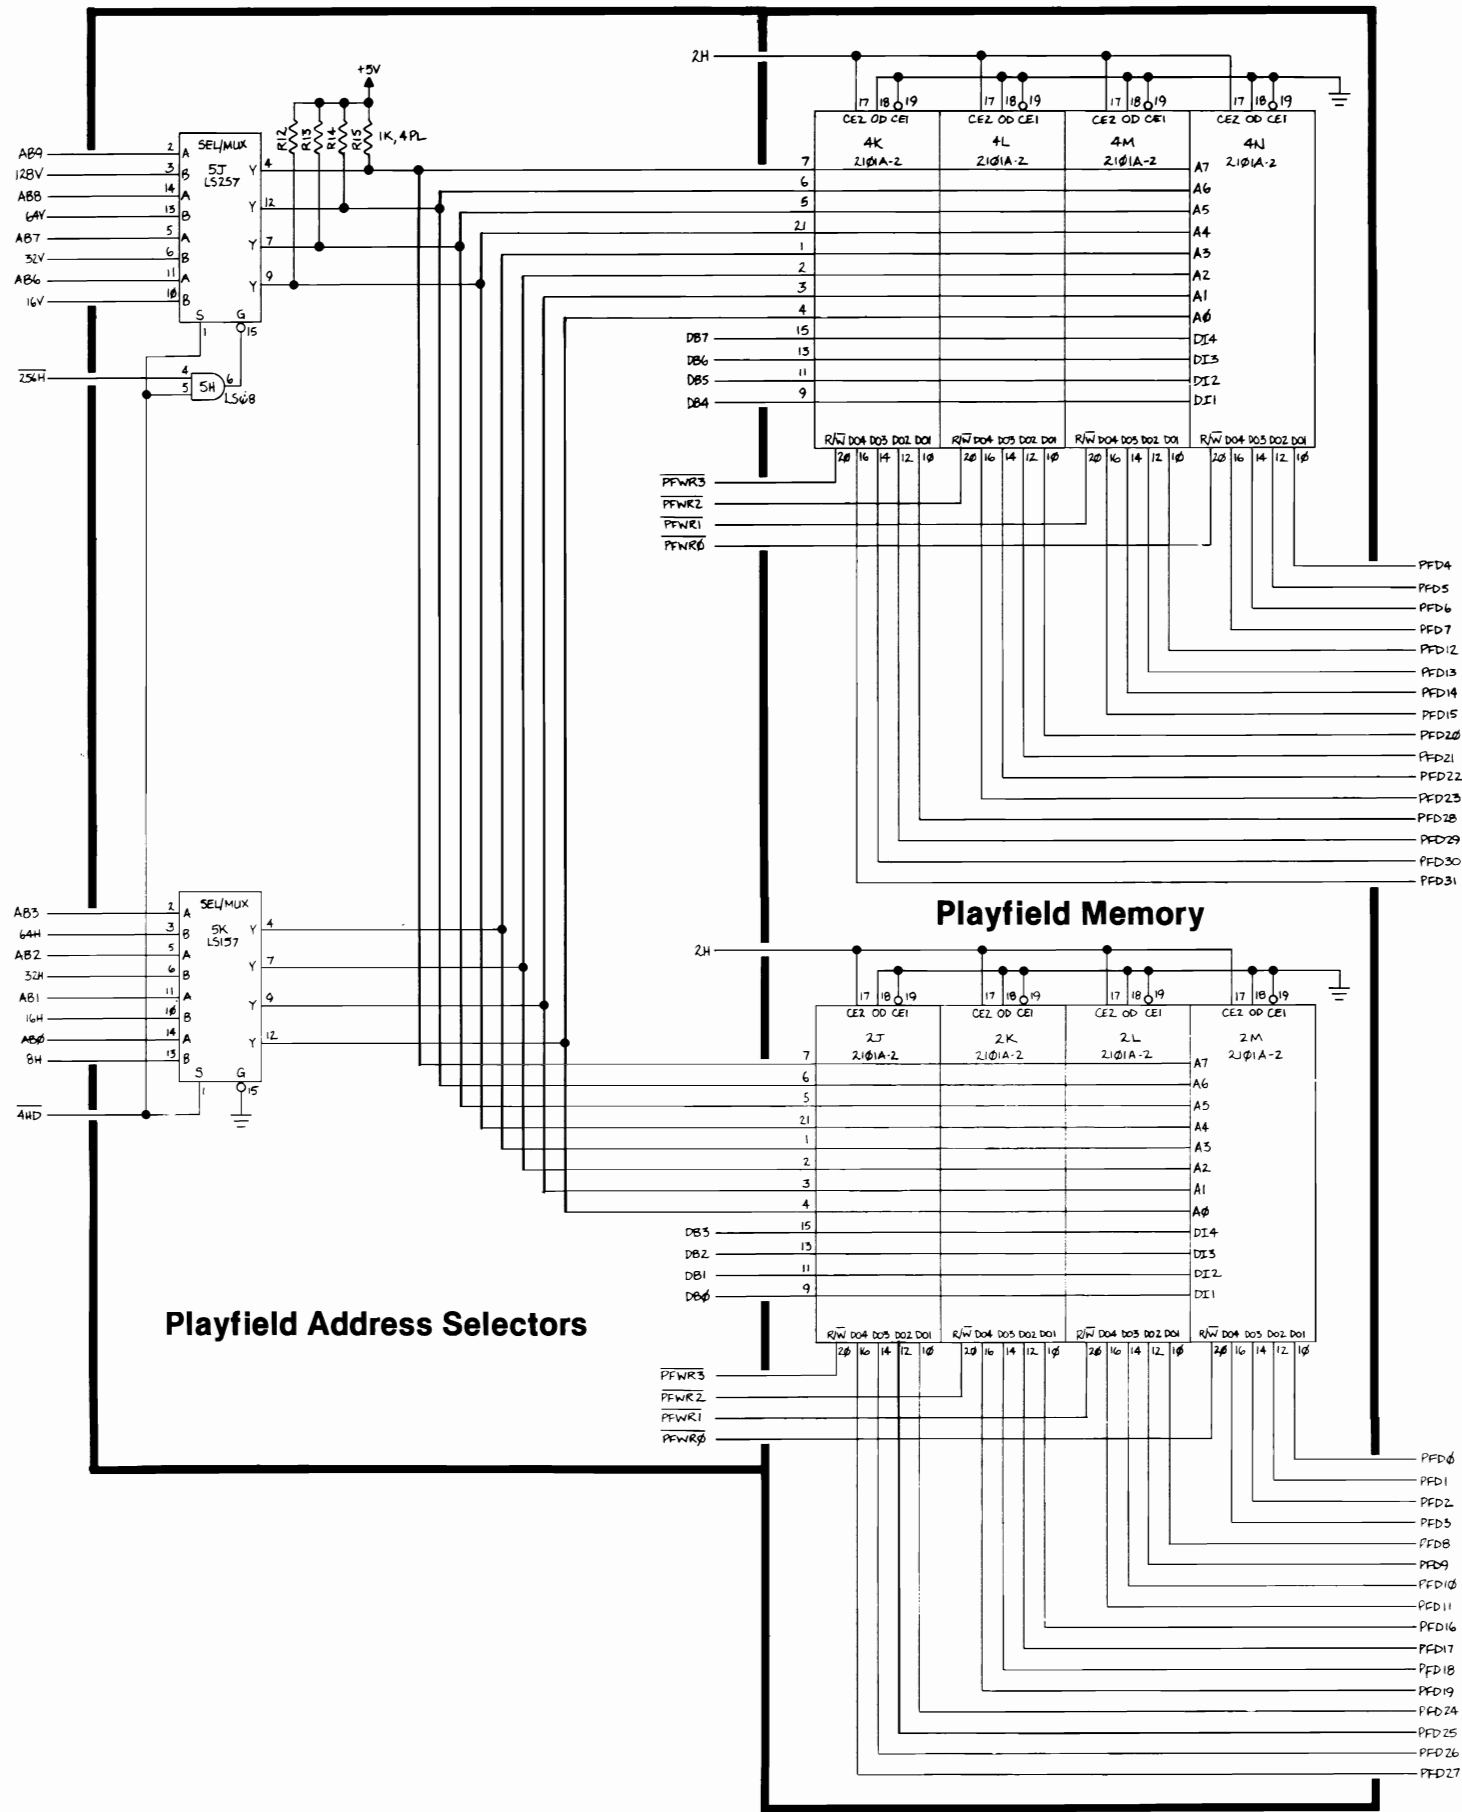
2H

+5V

R12 R13 R14 R15 1K, 4PL

17 18 19 CE2 OD CE1 4K 2101A-2
17 18 19 CE2 OD CE1 4L 2101A-2
17 18 19 CE2 OD CE1 4M 2101A-2
17 18 19 CE2 OD CE1 4N 2101A-2

AB9 2 A
128V 3 B
AB8 14 A
64V 13 B
AB7 5 A
32V 6 B
AB6 11 A
16V 10 B
SEL/MUX 5J LS257
Y 4
Y 12
Y 7
Y 9
S 1 G 15

$\overline{256H}$ 4 5 5H 6 LS08

7 6 5 21 1 2 3 4
A7 A6 A5 A4 A3 A2 A1 A0
DB7 15 DI4
DB6 13 DI3
DB5 11 DI2
DB4 9 DI1

R/$\overline{W}$ DO4 DO3 DO2 DO1
20 16 14 12 10

$\overline{PFWR3}$
$\overline{PFWR2}$
$\overline{PFWR1}$
$\overline{PFWR0}$

PFD4
PFD5
PFD6
PFD7
PFD12
PFD13
PFD14
PFD15
PFD20
PFD21
PFD22
PFD23
PFD28
PFD29
PFD30
PFD31

Playfield Memory

2H

17 18 19 CE2 OD CE1 2J 2101A-2
17 18 19 CE2 OD CE1 2K 2101A-2
17 18 19 CE2 OD CE1 2L 2101A-2
17 18 19 CE2 OD CE1 2M 2101A-2

AB3 2 A
64H 3 B
AB2 5 A
32H 6 B
AB1 11 A
16H 10 B
AB0 14 A
8H 13 B
SEL/MUX 5K LS157
Y 4
Y 7
Y 9
Y 12
S 1 G 15

$\overline{4HD}$

7 6 5 21 1 2 3 4
A7 A6 A5 A4 A3 A2 A1 A0
DB3 15 DI4
DB2 13 DI3
DB1 11 DI2
DB0 9 DI1

R/$\overline{W}$ DO4 DO3 DO2 DO1
20 16 14 12 10

Playfield Address Selectors

$\overline{PFWR3}$
$\overline{PFWR2}$
$\overline{PFWR1}$
$\overline{PFWR0}$

PFD0
PFD1
PFD2
PFD3
PFD8
PFD9
PFD10
PFD11
PFD16
PFD17
PFD18
PFD19
PFD24
PFD25
PFD26
PFD27